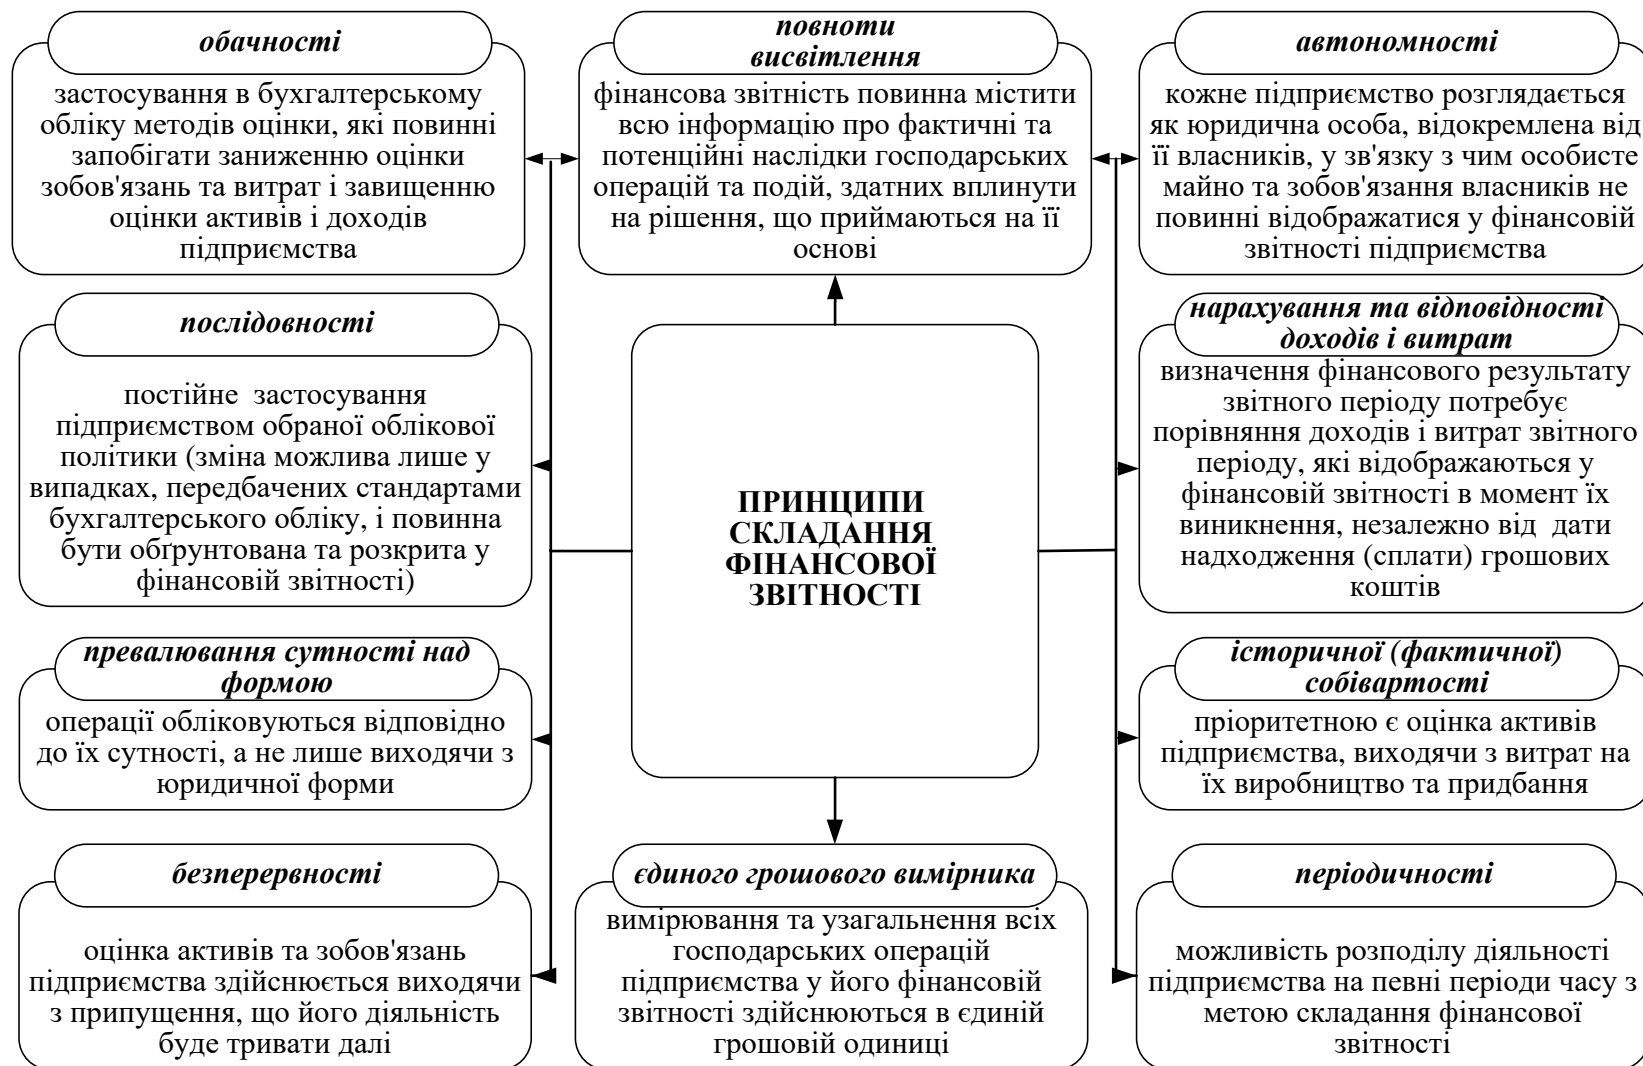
обачності

застосування в бухгалтерському обліку методів оцінки, які повинні запобігати заниженню оцінки зобов'язань та витрат і завищенню оцінки активів і доходів підприємства

повноти висвітлення

фінансова звітність повинна містити всю інформацію про фактичні та потенційні наслідки господарських операцій та подій, здатних вплинути на рішення, що приймаються на її основі

автономності

кожне підприємство розглядається як юридична особа, відокремлена від її власників, у зв'язку з чим особисте майно та зобов'язання власників не повинні відображатися у фінансовій звітності підприємства

послідовності

постійне застосування підприємством обраної облікової політики (зміна можлива лише у випадках, передбачених стандартами бухгалтерського обліку, і повинна бути обґрунтована та розкрита у фінансовій звітності)

ПРИНЦИПИ СКЛАДАННЯ ФІНАНСОВОЇ ЗВІТНОСТІ

нарахування та відповідності доходів і витрат

визначення фінансового результату звітного періоду потребує порівняння доходів і витрат звітного періоду, які відображаються у фінансовій звітності в момент їх виникнення, незалежно від дати надходження (сплати) грошових коштів

превалювання сутності над формою

операції обліковуються відповідно до їх сутності, а не лише виходячи з юридичної форми

історичної (фактичної) собівартості

пріоритетною є оцінка активів підприємства, виходячи з витрат на їх виробництво та придбання

безперервності

оцінка активів та зобов'язань підприємства здійснюється виходячи з припущення, що його діяльність буде тривати далі

єдиного грошового вимірника

вимірювання та узагальнення всіх господарських операцій підприємства у його фінансовій звітності здійснюються в єдиній грошовій одиниці

періодичності

можливість розподілу діяльності підприємства на певні періоди часу з метою складання фінансової звітності